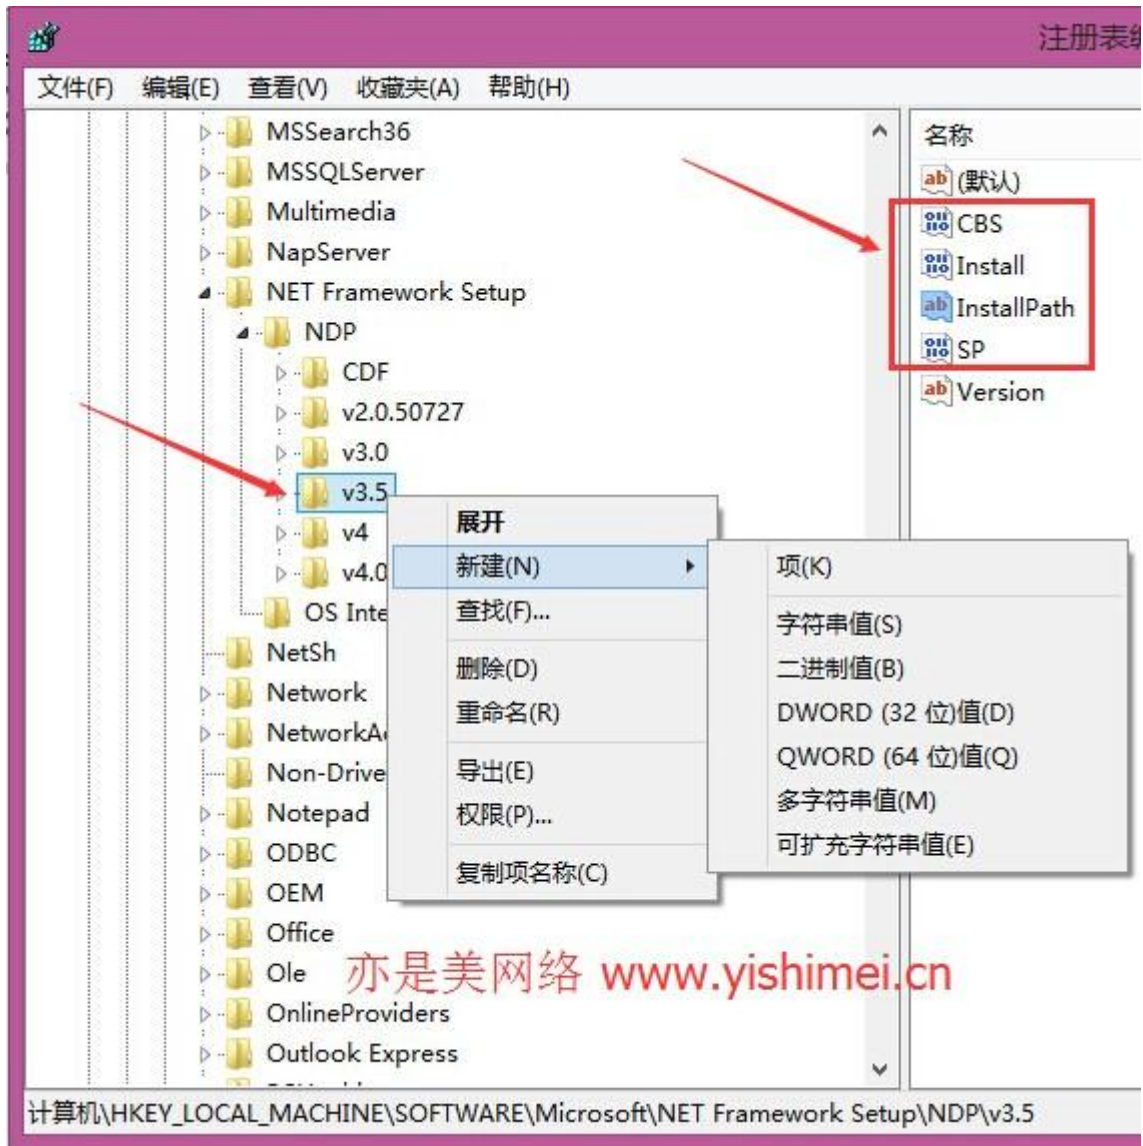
注册表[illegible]

文件(F) 编辑(E) 查看(V) 收藏夹(A) 帮助(H)

MSSearch36
MSSQLServer
Multimedia
NapServer
NET Framework Setup
NDP
CDF
v2.0.50727
v3.0
v3.5
v4
v4.0
OS Inte
NetSh
Network
NetworkA
Non-Drive
Notepad
ODBC
OEM
Office
Ole
OnlineProviders
Outlook Express

展开
新建(N)
查找(F)...
删除(D)
重命名(R)
导出(E)
权限(P)...
复制项名称(C)

项(K)
字符串值(S)
二进制值(B)
DWORD (32 位)值(D)
QWORD (64 位)值(Q)
多字符串值(M)
可扩充字符串值(E)

名称
(默认)
CBS
Install
InstallPath
SP
Version

亦是美网络 www.yishimei.cn

计算机\HKEY_LOCAL_MACHINE\SOFTWARE\Microsoft\NET Framework Setup\NDP\v3.5